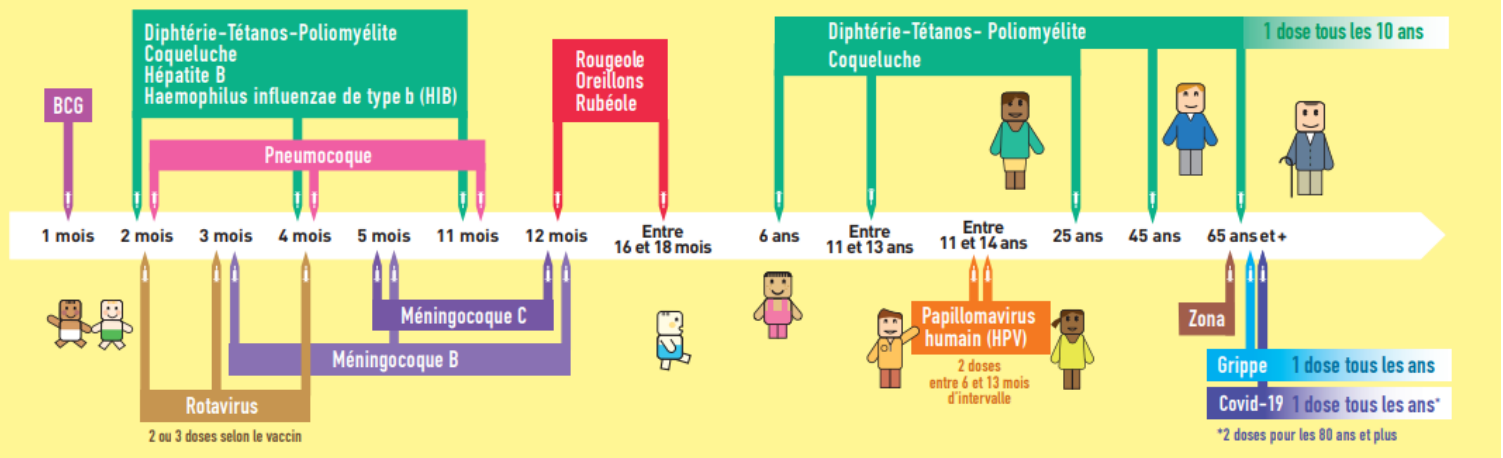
Diphtérie-Tétanos-Poliomyélite
Coqueluche
Hépatite B
Haemophilus influenzae de type b (HIB)

BCG

Rougeole
Oreillons
Rubéole

Diphtérie-Tétanos- Poliomyélite
Coqueluche

1 dose tous les 10 ans

Pneumocoque

1 mois
2 mois
3 mois
4 mois
5 mois
11 mois
12 mois
Entre 16 et 18 mois
6 ans
Entre 11 et 13 ans
Entre 11 et 14 ans
25 ans
45 ans
65 ans et +

Méningocoque C

Méningocoque B

Rotavirus
2 ou 3 doses selon le vaccin

Papillomavirus humain (HPV)
2 doses entre 6 et 13 mois d'intervalle

Zona

Grippe 1 dose tous les ans

Covid-19 1 dose tous les ans*

*2 doses pour les 80 ans et plus